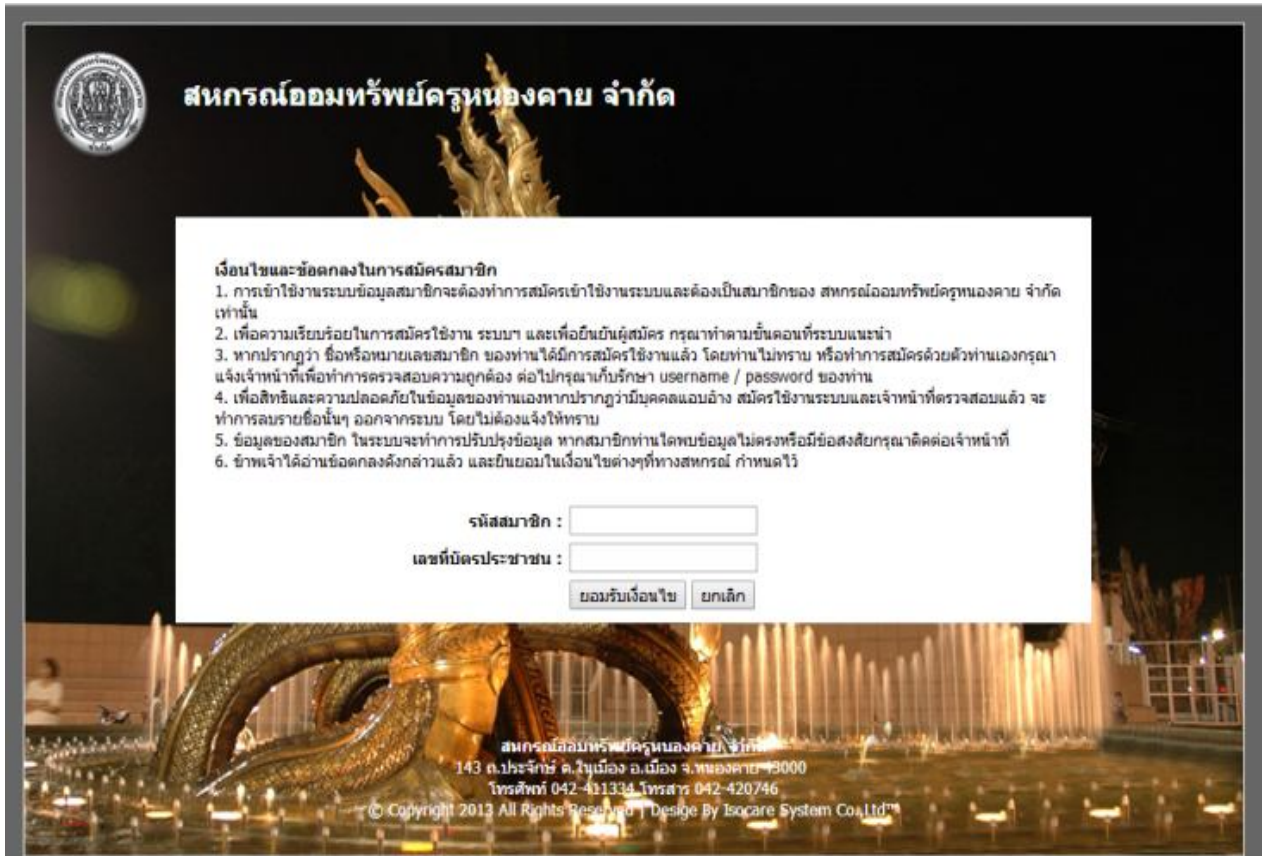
สหกรณ์ออมทรัพย์ครูหนองคาย จำกัด

เงื่อนไขและข้อตกลงในการสมัครสมาชิก
1. การเข้าใช้งานระบบข้อมูลสมาชิกจะต้องทำการสมัครเข้าใช้งานระบบและต้องเป็นสมาชิกของ สหกรณ์ออมทรัพย์ครูหนองคาย จำกัด เท่านั้น
2. เพื่อความเรียบร้อยในการสมัครใช้งาน ระบบฯ และเพื่อยืนยันผู้สมัคร กรุณาทำตามขั้นตอนที่ระบบแนะนำ
3. หากปรากฏว่า ชื่อหรือหมายเลขสมาชิก ของท่านได้มีการสมัครใช้งานแล้ว โดยท่านไม่ทราบ หรือทำการสมัครด้วยตัวท่านเองกรุณาแจ้งเจ้าหน้าที่เพื่อทำการตรวจสอบความถูกต้อง ต่อไปกรุณาเก็บรักษา username / password ของท่าน
4. เพื่อสิทธิและความปลอดภัยในข้อมูลของท่านเองหากปรากฏว่ามีบุคคลแอบอ้าง สมัครใช้งานระบบและเจ้าหน้าที่ตรวจสอบแล้ว จะทำการลบรายชื่อนั้นๆ ออกจากระบบ โดยไม่ต้องแจ้งให้ทราบ
5. ข้อมูลของสมาชิก ในระบบจะทำการปรับปรุงข้อมูล หากสมาชิกท่านใดพบข้อมูลไม่ตรงหรือมีข้อสงสัยกรุณาติดต่อเจ้าหน้าที่
6. ข้าพเจ้าได้อ่านข้อตกลงดังกล่าวแล้ว และยินยอมในเงื่อนไขต่างๆที่ทางสหกรณ์ กำหนดไว้

รหัสสมาชิก :
เลขที่บัตรประชาชน :
ยอมรับเงื่อนไข ยกเลิก

สหกรณ์ออมทรัพย์ครูหนองคาย จำกัด
143 ถ.ประจักษ์ ต.ในเมือง อ.เมือง จ.หนองคาย 43000
โทรศัพท์ 042-411334 โทรสาร 042-420746
© Copyright 2013 All Rights Reserved | Design By Isocare System Co.,Ltd™